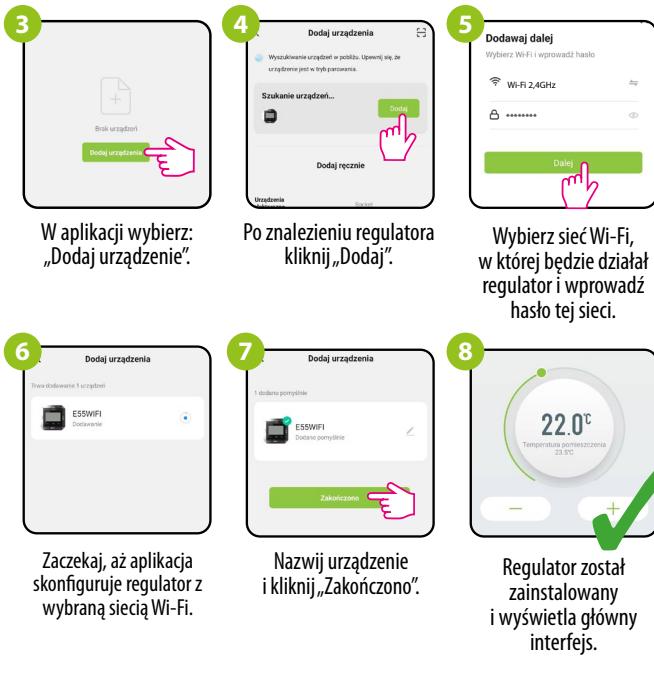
3

Brak urządzeń

Dodaj urządzenie

W aplikacji wybierz: „Dodaj urządzenie".

4

Dodaj urządzenia

Wyszukiwanie urządzeń w pobliżu. Upewnij się, że urządzenie jest w trybie parowania.

Szukanie urządzeń...

Dodaj

Dodaj ręcznie

Urządzenia

Socket

Po znalezieniu regulatora kliknij „Dodaj".

5

Dodawaj dalej

Wybierz Wi-Fi i wprowadź hasło

Wi-Fi 2,4GHz

••••••••

Dalej

Wybierz sieć Wi-Fi, w której będzie działał regulator i wprowadź hasło tej sieci.

6

Dodaj urządzenia

Trwa dodawanie 1 urządzeń

E55WIFI

Dodawanie

Zaczekaj, aż aplikacja skonfiguruje regulator z wybraną siecią Wi-Fi.

7

Dodaj urządzenia

1 dodano pomyślnie

E55WIFI

Dodano pomyślnie

Zakończono

Nazwij urządzenie i kliknij „Zakończono".

8

22.0°C

Temperatura pomieszczenia 23.5°C

—

+

Regulator został zainstalowany i wyświetla główny interfejs.